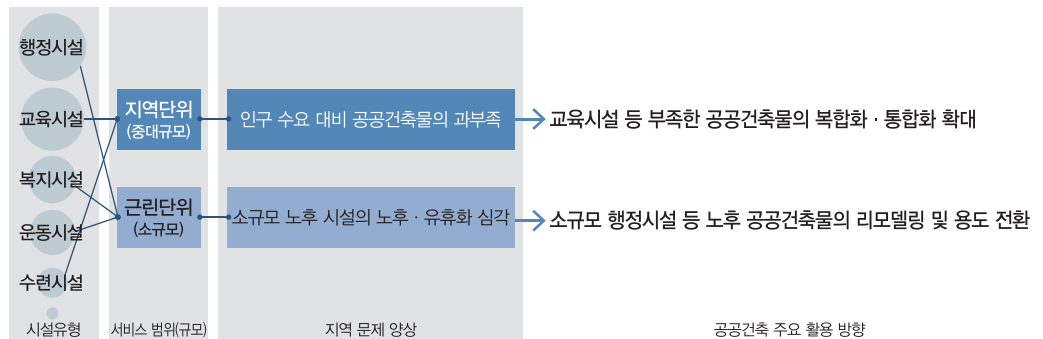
행정시설

교육시설

복지시설

운동시설

수련시설

시설유형

지역단위
(중대규모)

근린단위
(소규모)

서비스 범위(규모)

인구 수요 대비 공공건축물의 과부족

소규모 노후 시설의 노후 · 유휴화 심각

지역 문제 양상

교육시설 등 부족한 공공건축물의 복합화 · 통합화 확대

소규모 행정시설 등 노후 공공건축물의 리모델링 및 용도 전환

공공건축 주요 활용 방향